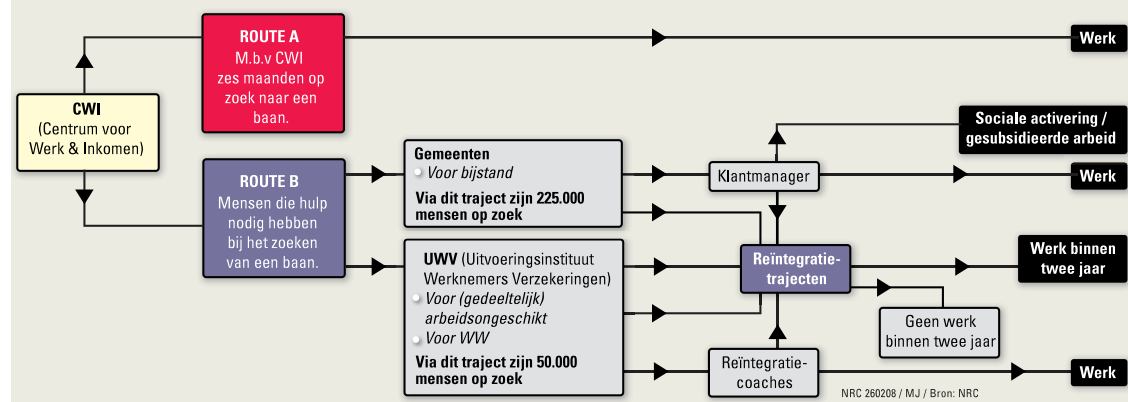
CWI
(Centrum voor Werk & Inkomen)

ROUTE A
M.b.v CWI zes maanden op zoek naar een baan.

Werk

ROUTE B
Mensen die hulp nodig hebben bij het zoeken van een baan.

Gemeenten
Voor bijstand
Via dit traject zijn 225.000 mensen op zoek

UWV (Uitvoeringsinstituut Werknemers Verzekeringen)
Voor (gedeeltelijk) arbeidsongeschikt
Voor WW
Via dit traject zijn 50.000 mensen op zoek

Sociale activering / gesubsidieerde arbeid

Klantmanager

Werk

Reïntegratie-trajecten

Werk binnen twee jaar

Geen werk binnen twee jaar

Reïntegratie-coaches

Werk

NRC 260208 / MJ / Bron: NRC